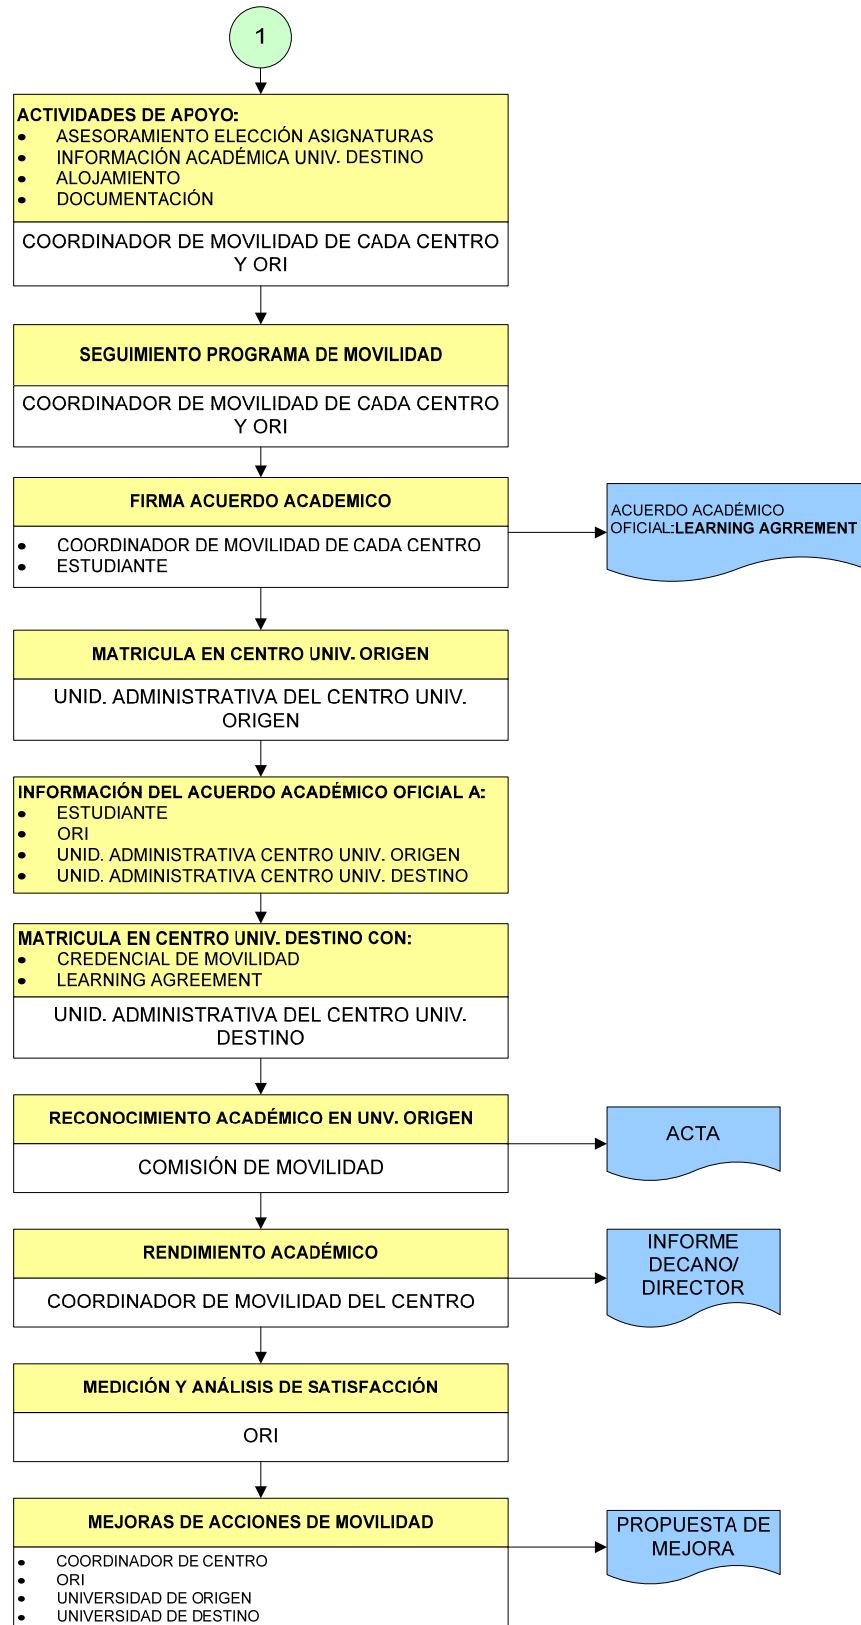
1

ACTIVIDADES DE APOYO:
- ASESORAMIENTO ELECCIÓN ASIGNATURAS
- INFORMACIÓN ACADÉMICA UNIV. DESTINO
- ALOJAMIENTO
- DOCUMENTACIÓN

COORDINADOR DE MOVILIDAD DE CADA CENTRO Y ORI

SEGUIMIENTO PROGRAMA DE MOVILIDAD

COORDINADOR DE MOVILIDAD DE CADA CENTRO Y ORI

FIRMA ACUERDO ACADEMICO

- COORDINADOR DE MOVILIDAD DE CADA CENTRO
- ESTUDIANTE

ACUERDO ACADÉMICO OFICIAL:LEARNING AGRREMENT

MATRICULA EN CENTRO UNIV. ORIGEN

UNID. ADMINISTRATIVA DEL CENTRO UNIV. ORIGEN

INFORMACIÓN DEL ACUERDO ACADÉMICO OFICIAL A:
- ESTUDIANTE
- ORI
- UNID. ADMINISTRATIVA CENTRO UNIV. ORIGEN
- UNID. ADMINISTRATIVA CENTRO UNIV. DESTINO

MATRICULA EN CENTRO UNIV. DESTINO CON:
- CREDENCIAL DE MOVILIDAD
- LEARNING AGREEMENT

UNID. ADMINISTRATIVA DEL CENTRO UNIV. DESTINO

RECONOCIMIENTO ACADÉMICO EN UNV. ORIGEN

COMISIÓN DE MOVILIDAD

ACTA

RENDIMIENTO ACADÉMICO

COORDINADOR DE MOVILIDAD DEL CENTRO

INFORME DECANO/ DIRECTOR

MEDICIÓN Y ANÁLISIS DE SATISFACCIÓN

ORI

MEJORAS DE ACCIONES DE MOVILIDAD

- COORDINADOR DE CENTRO
- ORI
- UNIVERSIDAD DE ORIGEN
- UNIVERSIDAD DE DESTINO

PROPUESTA DE MEJORA